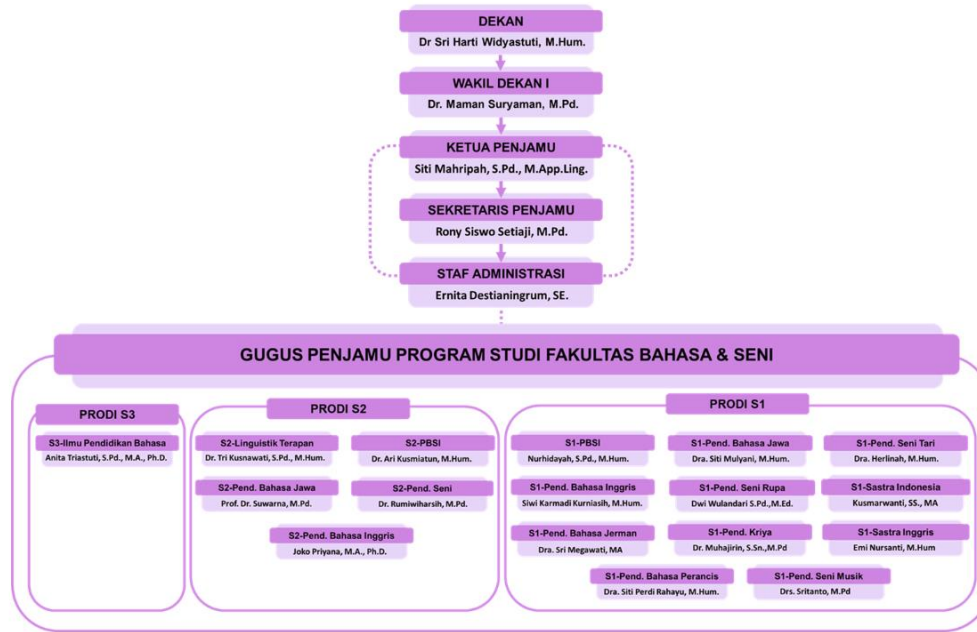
DEKAN
Dr Sri Harti Widyastuti, M.Hum.

WAKIL DEKAN I
Dr. Maman Suryaman, M.Pd.

KETUA PENJAMU
Siti Mahripah, S.Pd., M.App.Ling.

SEKRETARIS PENJAMU
Rony Siswo Setiaji, M.Pd.

STAF ADMINISTRASI
Ernita Destianingrum, SE.

GUGUS PENJAMU PROGRAM STUDI FAKULTAS BAHASA & SENI

PRODI S3

S3-Ilmu Pendidikan Bahasa
Anita Triastuti, S.Pd., M.A., Ph.D.

PRODI S2

S2-Linguistik Terapan
Dr. Tri Kusnawati, S.Pd., M.Hum.

S2-PBSI
Dr. Ari Kusmiatun, M.Hum.

S2-Pend. Bahasa Jawa
Prof. Dr. Suwarna, M.Pd.

S2-Pend. Seni
Dr. Rumiwiharsih, M.Pd.

S2-Pend. Bahasa Inggris
Joko Priyana, M.A., Ph.D.

PRODI S1

S1-PBSI
Nurhidayah, S.Pd., M.Hum.

S1-Pend. Bahasa Jawa
Dra. Siti Mulyani, M.Hum.

S1-Pend. Seni Tari
Dra. Herlinah, M.Hum.

S1-Pend. Bahasa Inggris
Siwi Karmadi Kurniasih, M.Hum.

S1-Pend. Seni Rupa
Dwi Wulandari S.Pd.,M.Ed.

S1-Sastra Indonesia
Kusmarwanti, SS., MA

S1-Pend. Bahasa Jerman
Dra. Sri Megawati, MA

S1-Pend. Kriya
Dr. Muhajirin, S.Sn.,M.Pd

S1-Sastra Inggris
Emi Nursanti, M.Hum

S1-Pend. Bahasa Perancis
Dra. Siti Perdi Rahayu, M.Hum.

S1-Pend. Seni Musik
Drs. Sritanto, M.Pd